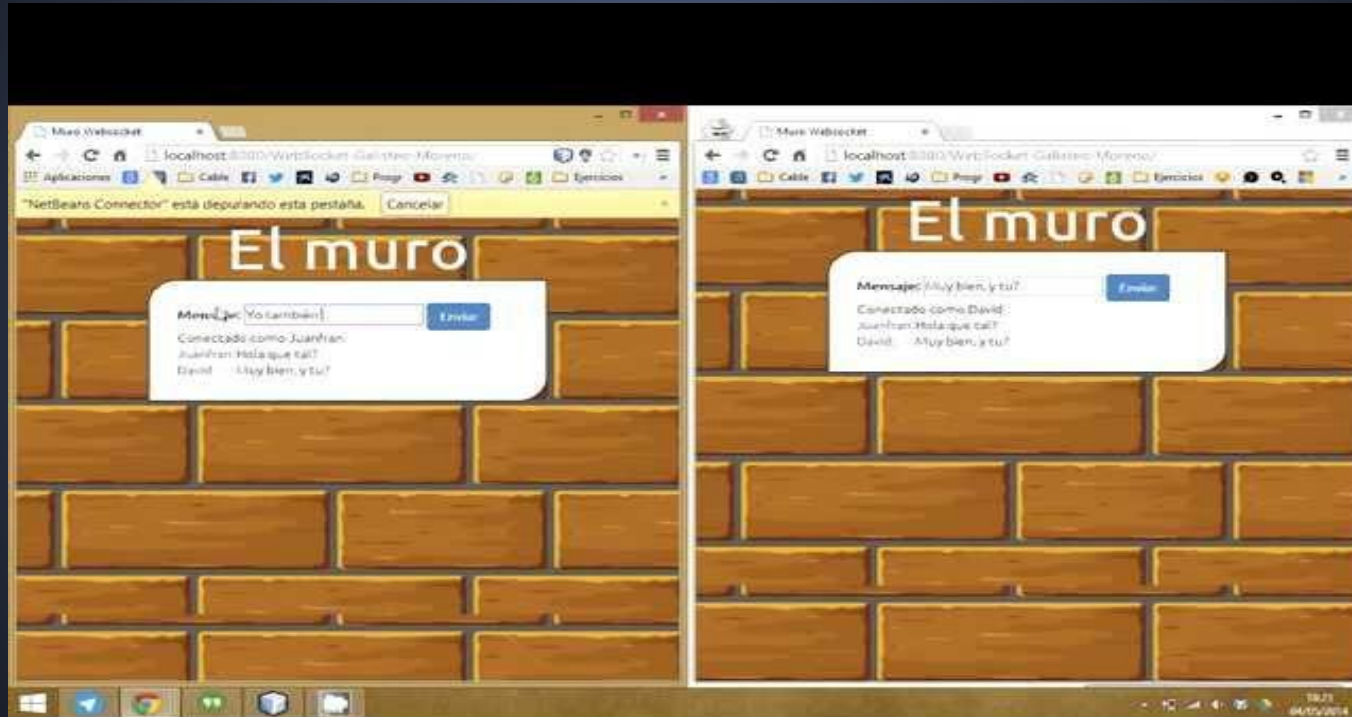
Muro Websocket

localhost:8080/WebSocket-Galisteo-Moreno/

Aplicaciones Cable Progr Ejercicios

"NetBeans Connector" está depurando esta pestaña. Cancelar

El muro

Mensaje: Yo también

Enviar

Conectado como Juanfran

Juanfran: Hola que tal?

David: Muy bien, y tu?

Muro Websocket

localhost:8080/WebSocket-Galisteo-Moreno/

Cable Progr Ejercicios

El muro

Mensaje: Muy bien, y tu?

Enviar

Conectado como David

Juanfran: Hola que tal?

David: Muy bien, y tu?

18:21
04/05/2014